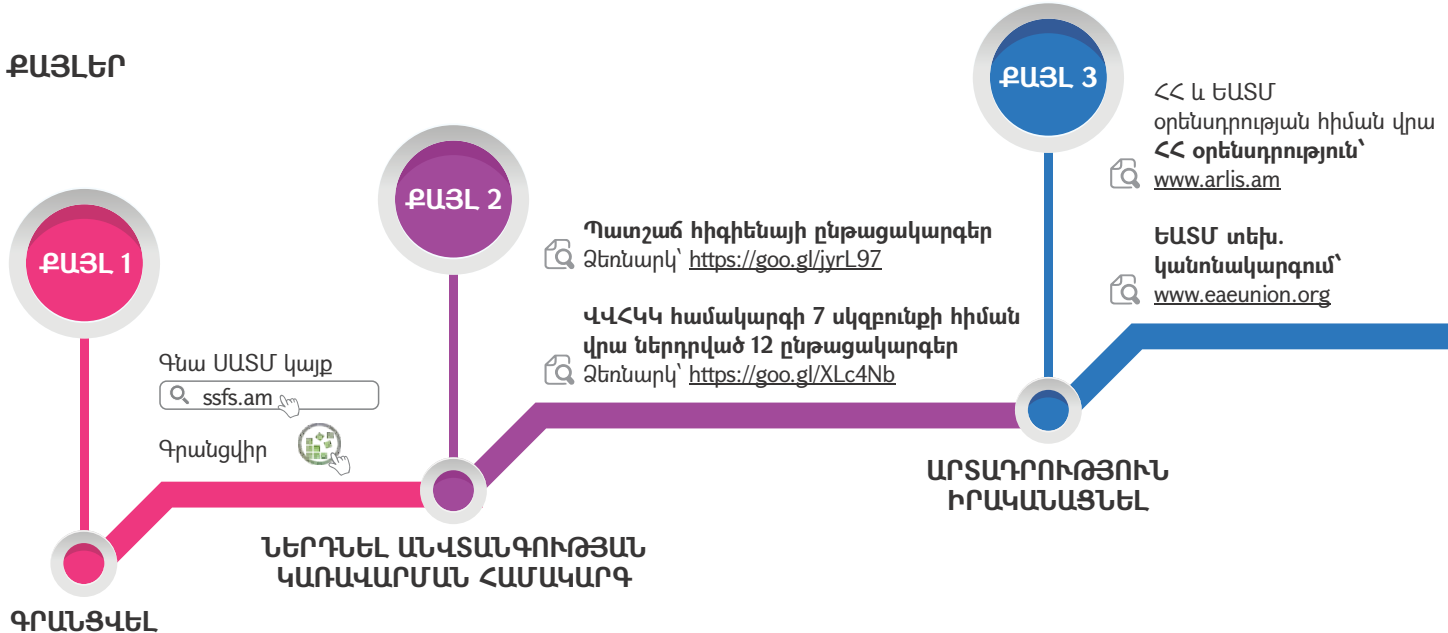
ՔԱՅԼԵՐ

ՔԱՅԼ 1

Գնա ՍԱՏՄ կայք

ssfs.am

Գրանցվիր

ԳՐԱՆՑՎԵԼ

ՔԱՅԼ 2

**Պատշաճ հիգիենայի ընթացակարգեր**
Ձեռնարկ՝ https://goo.gl/jyrL97

**ՎՎՀԿԿ համակարգի 7 սկզբունքի հիման վրա ներդրված 12 ընթացակարգեր**
Ձեռնարկ՝ https://goo.gl/XLc4Nb

ՆԵՐԴՆԵԼ ԱՆՎՏԱՆԳՈՒԹՅԱՆ ԿԱՌԱՎԱՐՄԱՆ ՀԱՄԱԿԱՐԳ

ՔԱՅԼ 3

ՀՀ և ԵԱՏՄ օրենսդրության հիման վրա
**ՀՀ օրենսդրություն՝**
www.arlis.am

**ԵԱՏՄ տեխ. կանոնակարգում՝**
www.eaeunion.org

ԱՐՏԱԴՐՈՒԹՅՈՒՆ ԻՐԱԿԱՆԱՑՆԵԼ